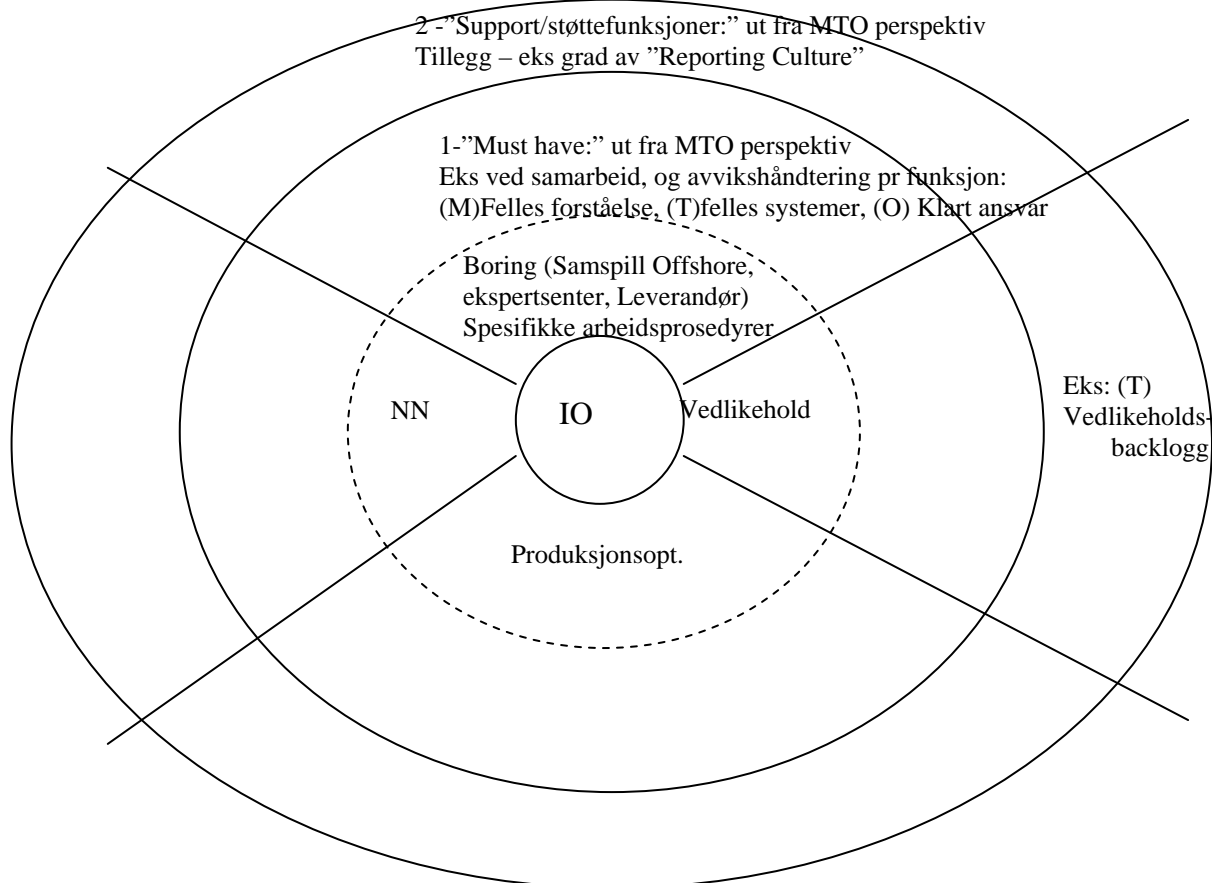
2 -"Support/støttefunksjoner:" ut fra MTO perspektiv
Tillegg – eks grad av "Reporting Culture"

1-"Must have:" ut fra MTO perspektiv
Eks ved samarbeid, og avvikshåndtering pr funksjon:
(M)Felles forståelse, (T)felles systemer, (O) Klart ansvar

Boring (Samspill Offshore, ekspertsenter, Leverandør)
Spesifikke arbeidsprosedyrer

NN

IO

Vedlikehold

Eks: (T) Vedlikeholdsbacklogg

Produksjonsopt.